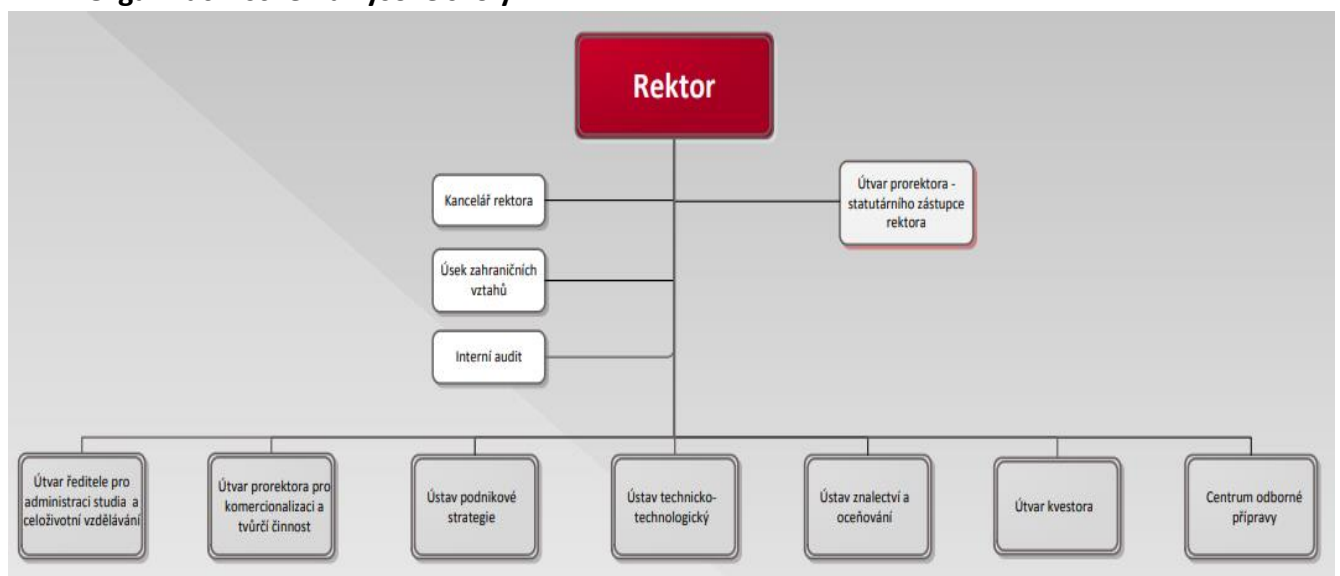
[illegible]

Rektor

Kancelář rektora

Útvar prorektora - statutárního zástupce rektora

Úsek zahraničních vztahů

Interní audit

Útvar ředitele pro administraci studia a celoživotní vzdělávání

Útvar prorektora pro komercionalizaci a tvůrčí činnost

Ústav podnikové strategie

Ústav technicko-technologický

Ústav znalectví a oceňování

Útvar kvestora

Centrum odborné přípravy